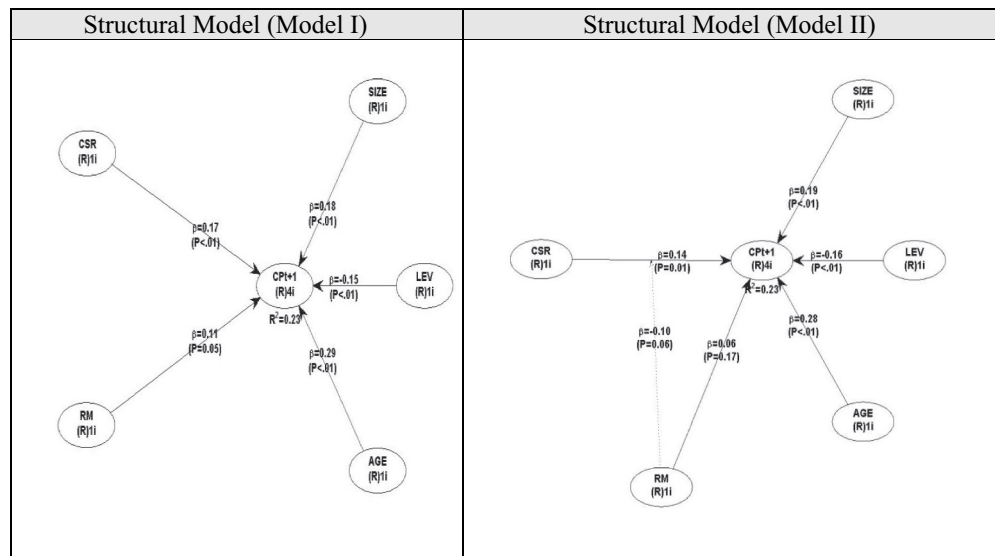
| Structural Model (Model I) | Structural Model (Model II) |
|---|---|
| SIZE (R)1i<br>CSR (R)1i<br>$\beta$=0.18 (P<.01)<br>$\beta$=0.17 (P<.01)<br>CPt+1 (R)4i<br>$\beta$=-0.15 (P<.01)<br>LEV (R)1i<br>$R^2$=0.23<br>$\beta$=0.11 (P=0.05)<br>$\beta$=0.29 (P<.01)<br>RM (R)1i<br>AGE (R)1i | SIZE (R)1i<br>$\beta$=0.19 (P<.01)<br>CSR (R)1i<br>$\beta$=0.14 (P=0.01)<br>CPt+1 (R)4i<br>$\beta$=-0.16 (P<.01)<br>LEV (R)1i<br>$R^2$=0.23<br>$\beta$=-0.10 (P=0.06)<br>$\beta$=0.06 (P=0.17)<br>$\beta$=0.28 (P<.01)<br>AGE (R)1i<br>RM (R)1i |